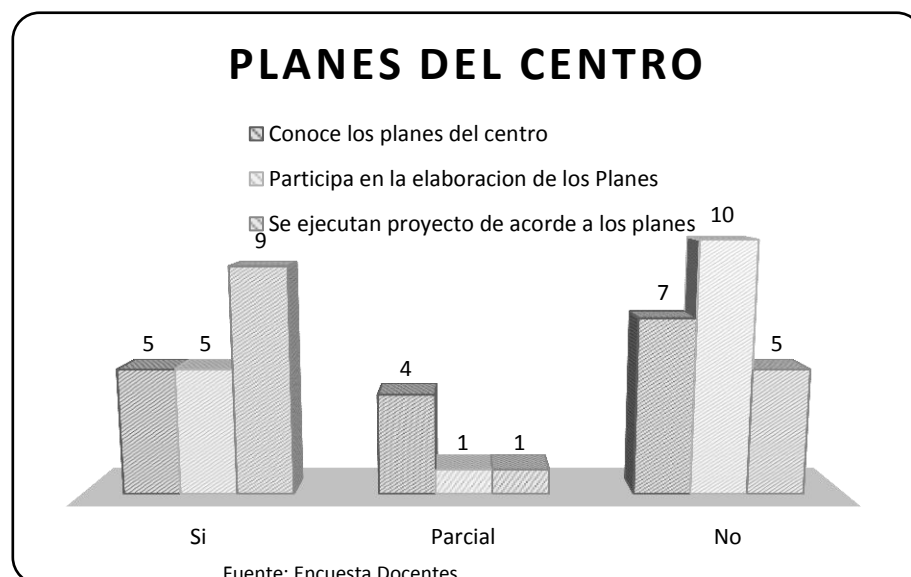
PLANES DEL CENTRO

Conoce los planes del centro

Participa en la elaboracion de los Planes

Se ejecutan proyecto de acorde a los planes

5 5 9

4 1 1

7 10 5

Si

Parcial

No

Fuente: Encuesta Docentes